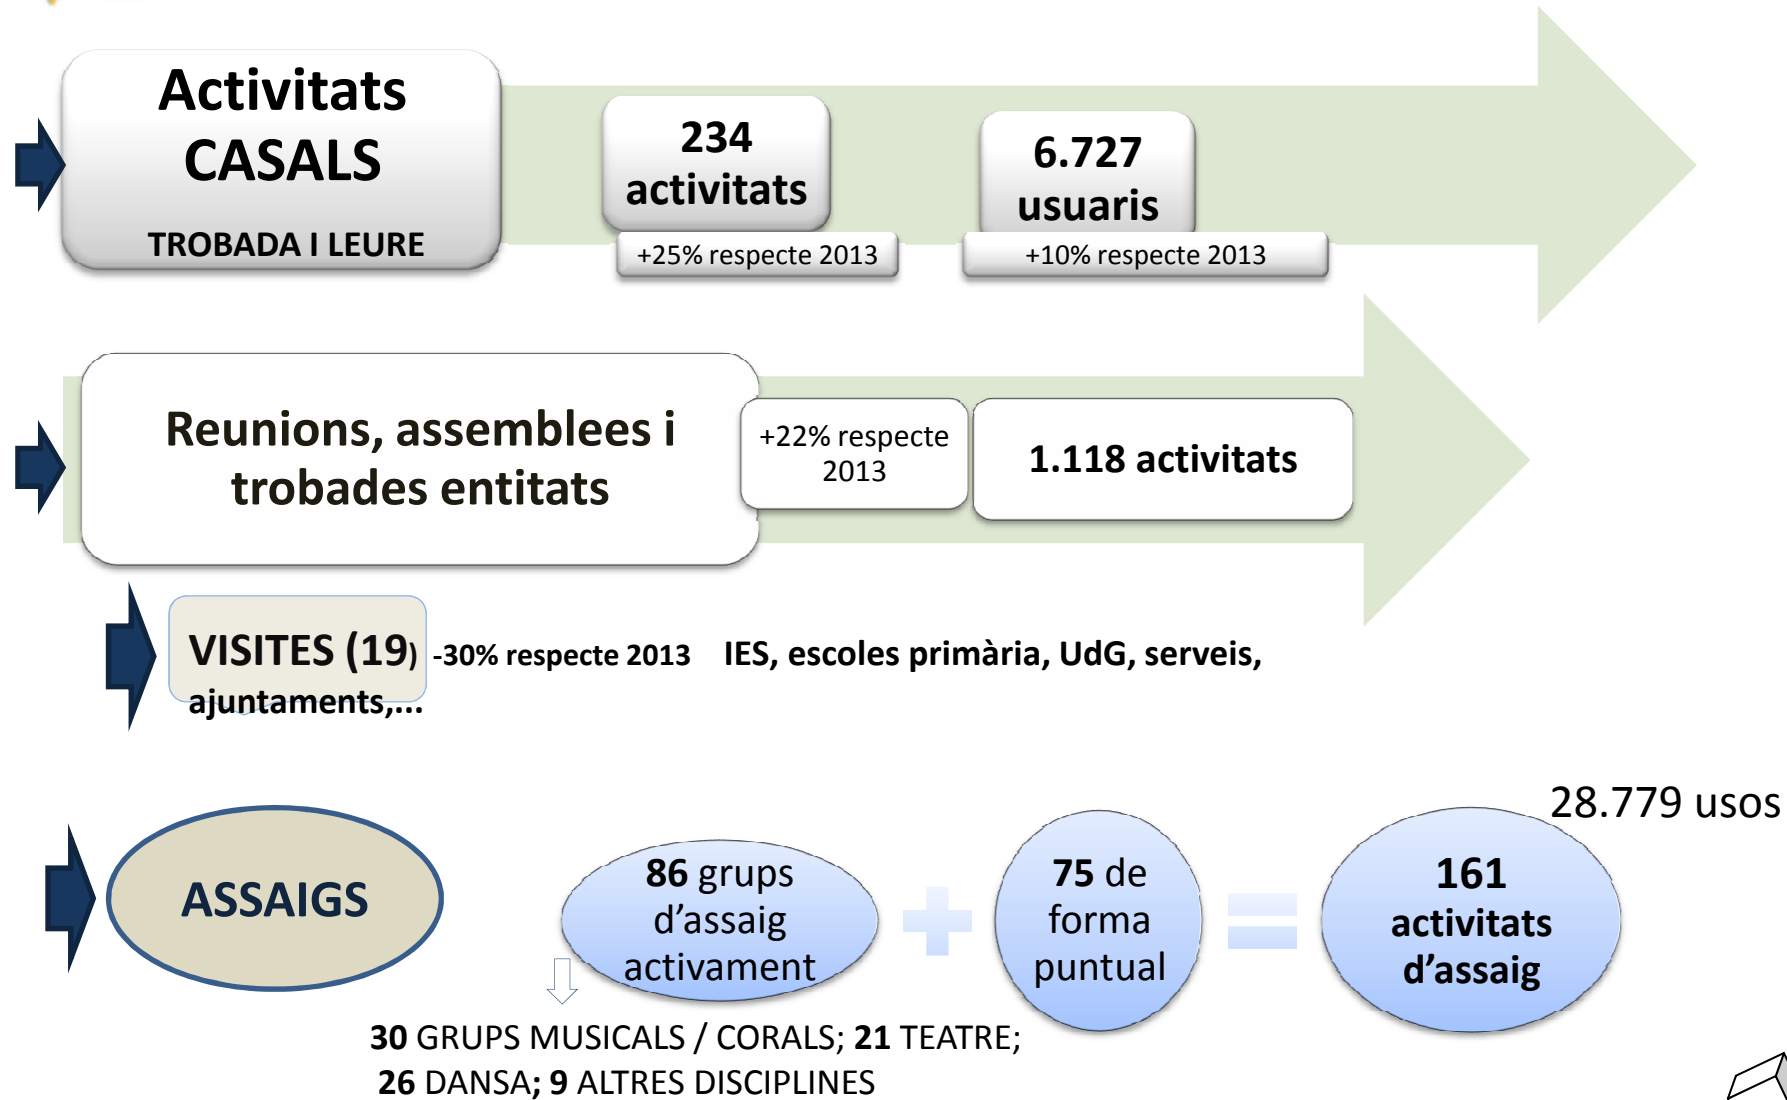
Activitats CASALS

TROBADA I LEURE

234 activitats

+25% respecte 2013

6.727 usuaris

+10% respecte 2013

Reunions, assemblees i trobades entitats

+22% respecte 2013

1.118 activitats

VISITES (19) -30% respecte 2013 IES, escoles primària, UdG, serveis, ajuntaments,...

ASSAIGS

86 grups d'assaig activament

+

75 de forma puntual

=

161 activitats d'assaig

28.779 usos

30 GRUPS MUSICALS / CORALS; 21 TEATRE; 26 DANSA; 9 ALTRES DISCIPLINES